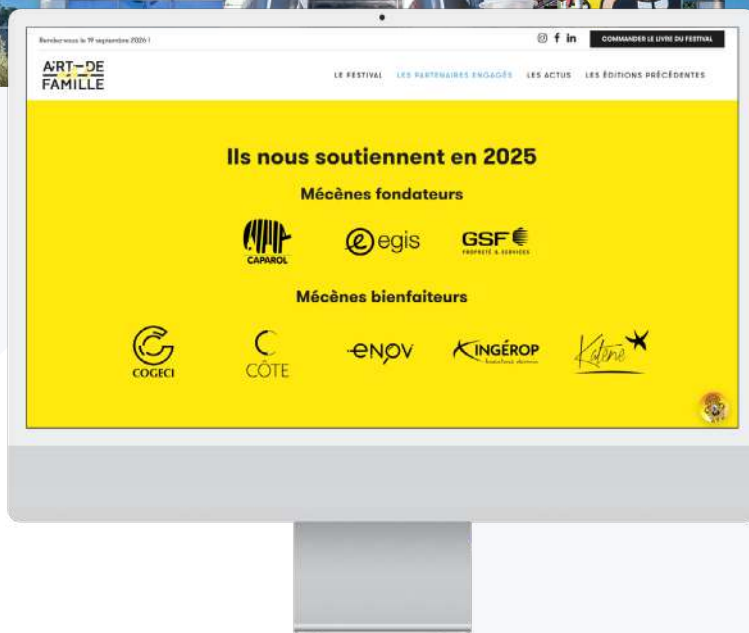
Rendez-vous le 19 septembre 2026 !

f in

COMMANDER LE LIVRE DU FESTIVAL

ART-DE FAMILLE

LE FESTIVAL LES PARTENAIRES ENGAGÉS LES ACTUS LES ÉDITIONS PRÉCÉDENTES

Ils nous soutiennent en 2025

Mécènes fondateurs

CAPAROL

egis

GSF

PROPRETÉ & SERVICES

Mécènes bienfaiteurs

COGECI

CÔTE

ENOV

INGÉROP

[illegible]

Kotène